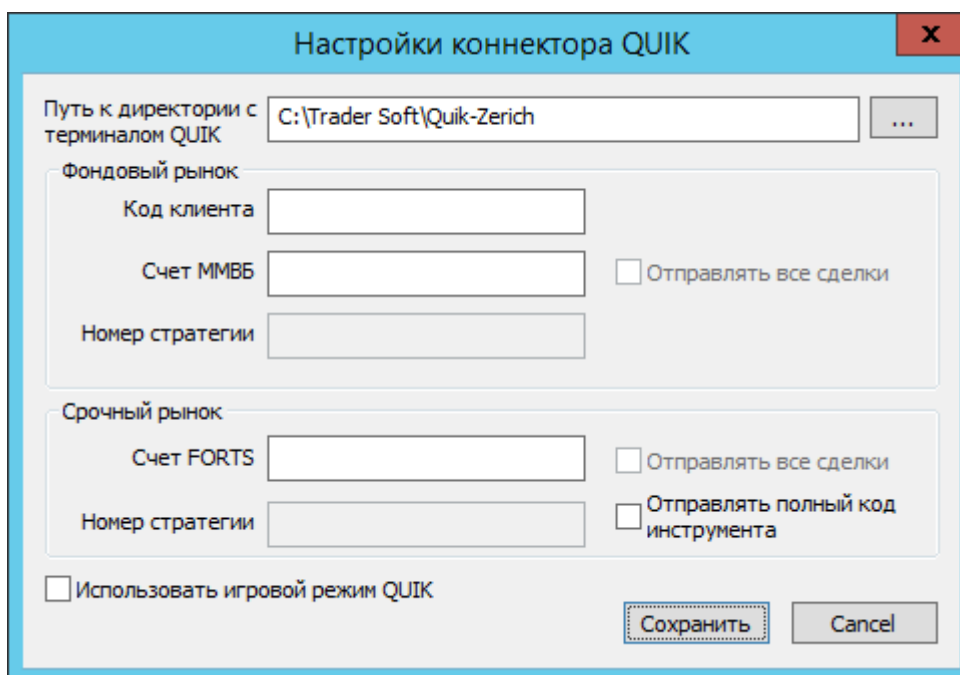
Настройки коннектора QUIK

x

Путь к директории с терминалом QUIK

C:\Trader Soft\Quik-Zerich

...

Фондовый рынок

Код клиента

Счет ММВБ

Отправлять все сделки

Номер стратегии

Срочный рынок

Счет FORTS

Отправлять все сделки

Номер стратегии

Отправлять полный код инструмента

Использовать игровой режим QUIK

Сохранить

Cancel